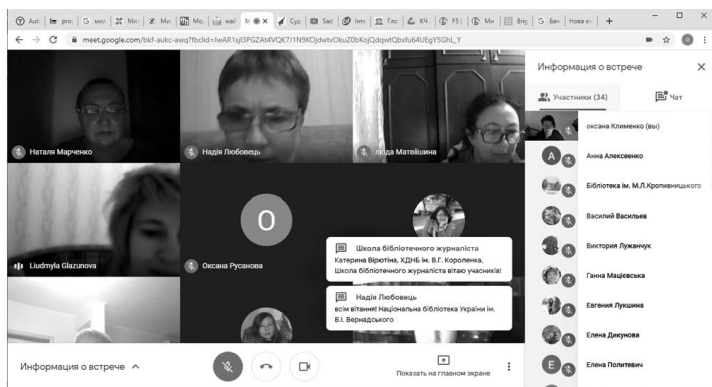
Aut | pro | G мих | Mи | Mи | Mo | mail | M ● × | Cyz | Sac | Ime | Гло | КЧ | F5 | Mи | Bri | G Бач | Нова в | +

meet.google.com/bkf-aukc-awq?fbclid=IwAR1sjl3PGZAt4VQK7J1N9KOjdwtvOkuZ0bKojQdqwtQbxfu64UEgY5GhL_Y

Наталя Марченко

Надія Любовець

Люда Матвійшина

Liudmyla Glazunova

O

Оксана Русанова

Школа бібліотечного журналіста
Катерина Віріотіна, ХДНБ ім. В.Г. Короленка, Школа бібліотечного журналіста вітаю учасників!

Надія Любовець
всім вітання! Національна бібліотека України ім. В.І. Вернадського

Информация о встрече ^

Показать на главном экране

Информация о встрече

Участники (34)

Чат

оксана Клименко (вы)

A

Анна Алексеенко

Бібліотека ім. М.Л.Кропивницького

Василий Васильев

Виктория Лужанчук

Ганна Мацієвська

Евгения Лукшина

Елена Дикунова

E

Елена Политевич